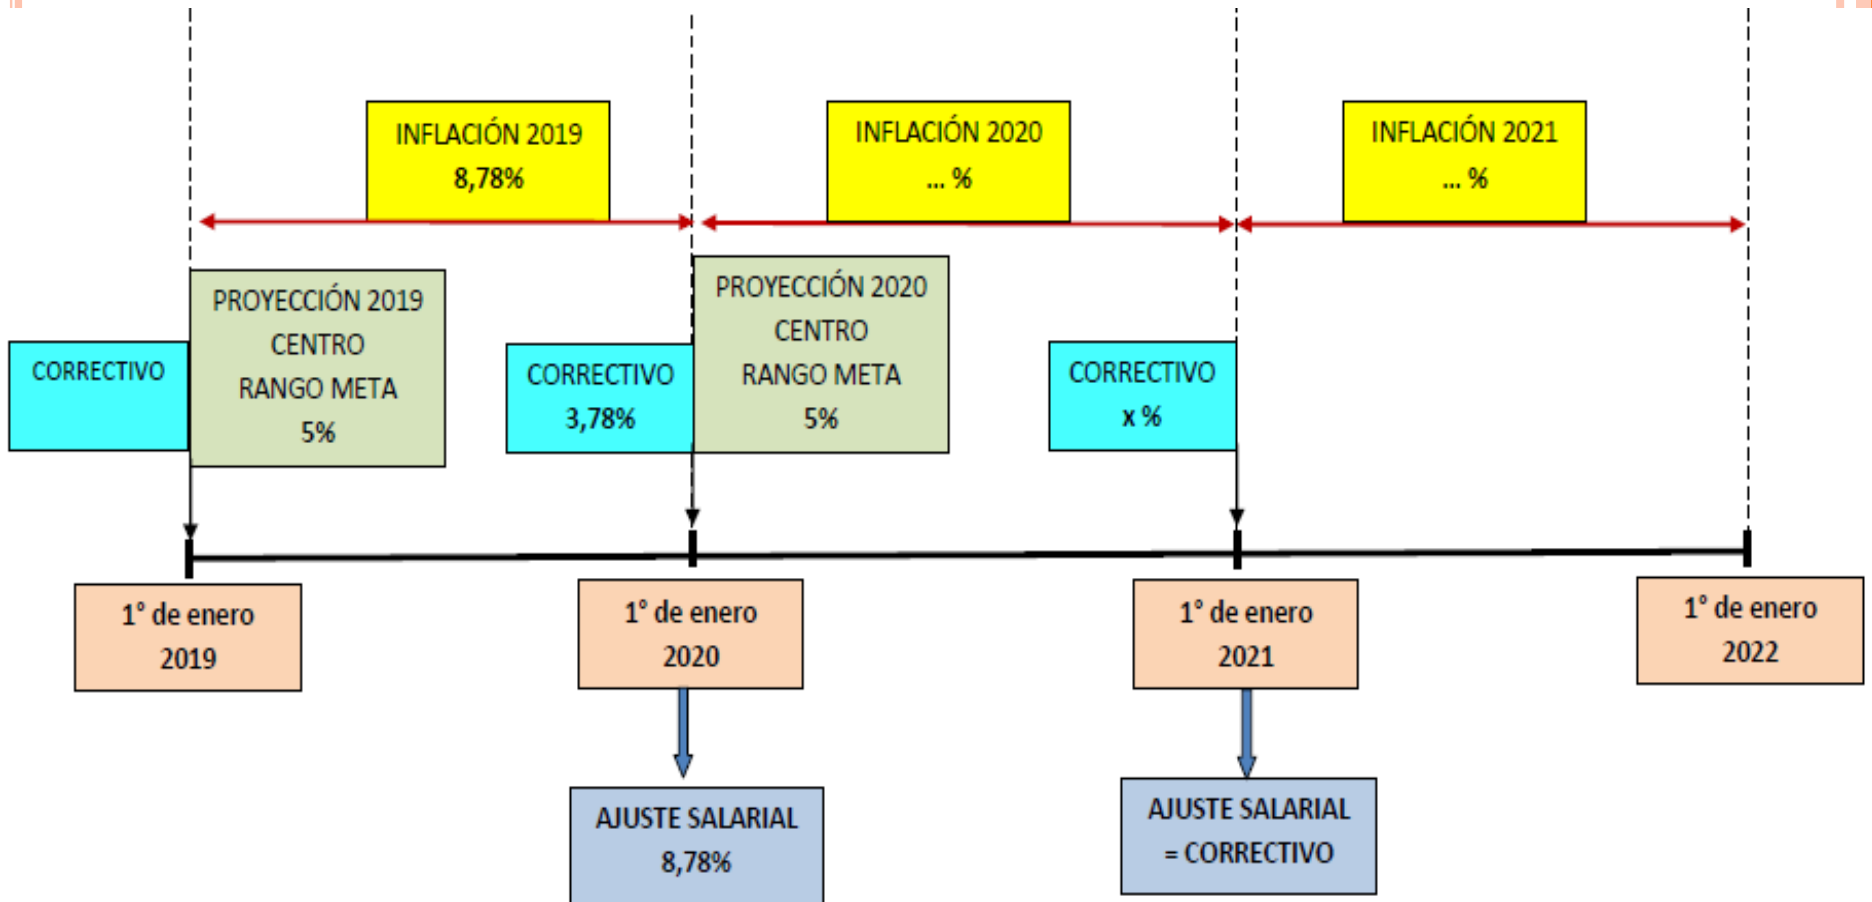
INFLACIÓN 2019
8,78%

INFLACIÓN 2020
... %

INFLACIÓN 2021
... %

CORRECTIVO

PROYECCIÓN 2019
CENTRO
RANGO META
5%

CORRECTIVO
3,78%

PROYECCIÓN 2020
CENTRO
RANGO META
5%

CORRECTIVO
x %

1° de enero
2019

1° de enero
2020

1° de enero
2021

1° de enero
2022

AJUSTE SALARIAL
8,78%

AJUSTE SALARIAL
= CORRECTIVO